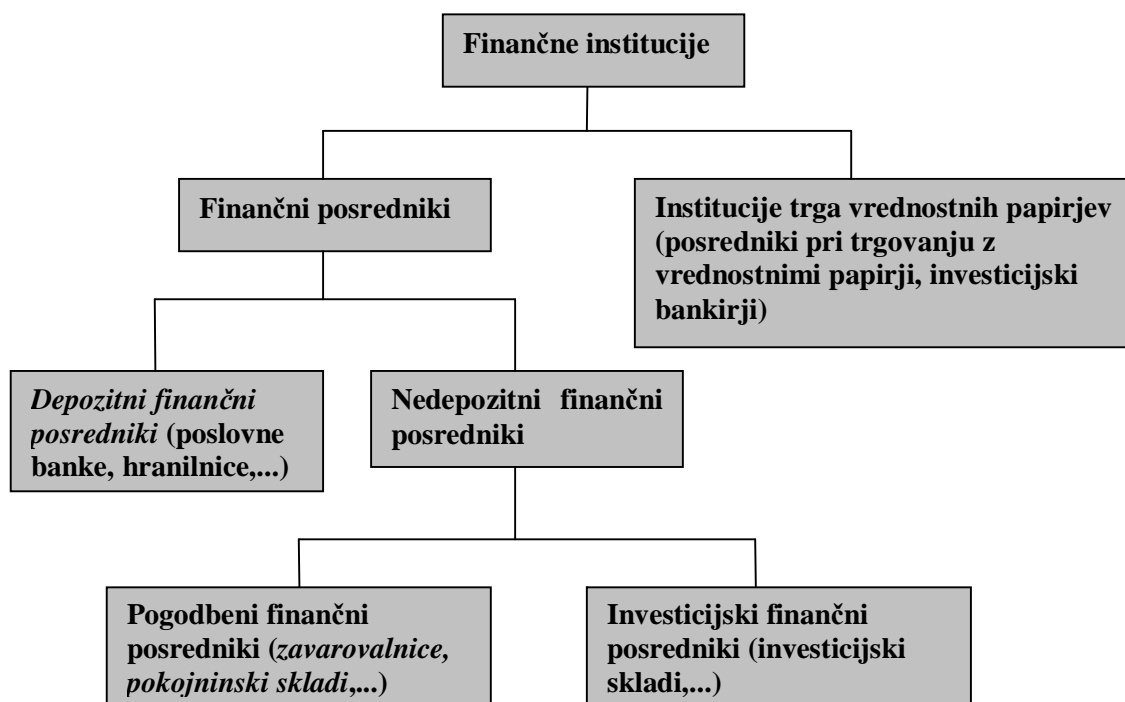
Finančne institucije

Finančni posredniki

Institucije trga vrednostnih papirjev (posredniki pri trgovanju z vrednostnimi papirji, investicijski bankirji)

Depozitni finančni posredniki (poslovne banke, hranilnice,...)

Nedepozitni finančni posredniki

Pogodbeni finančni posredniki (zavarovalnice, pokojninski skladi,...)

Investicijski finančni posredniki (investicijski skladi,...)